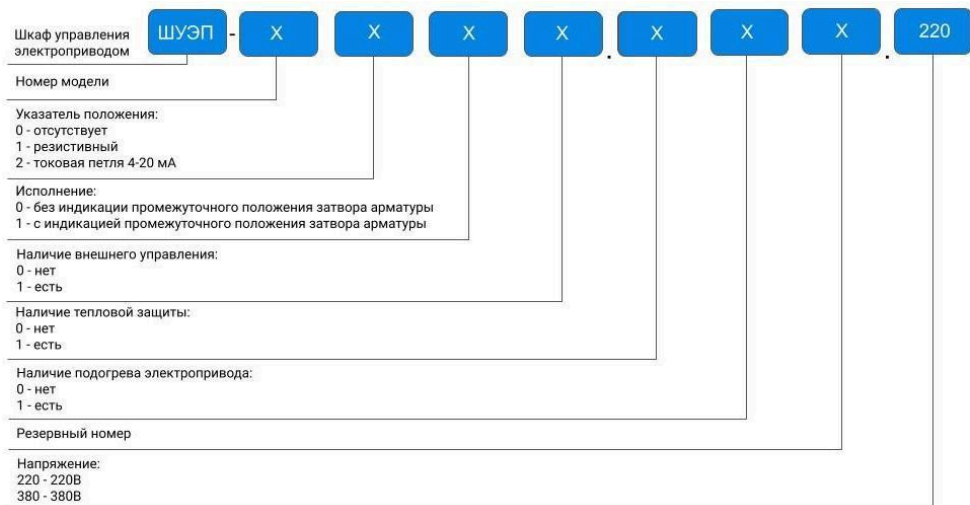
Шкаф управления электроприводом ШУЭП - Х Х Х Х . Х Х Х . 220

Номер модели

Указатель положения:
0 - отсутствует
1 - резистивный
2 - токовая петля 4-20 мА

Исполнение:
0 - без индикации промежуточного положения затвора арматуры
1 - с индикацией промежуточного положения затвора арматуры

Наличие внешнего управления:
0 - нет
1 - есть

Наличие тепловой защиты:
0 - нет
1 - есть

Наличие подогрева электропривода:
0 - нет
1 - есть

Резервный номер

Напряжение:
220 - 220В
380 - 380В